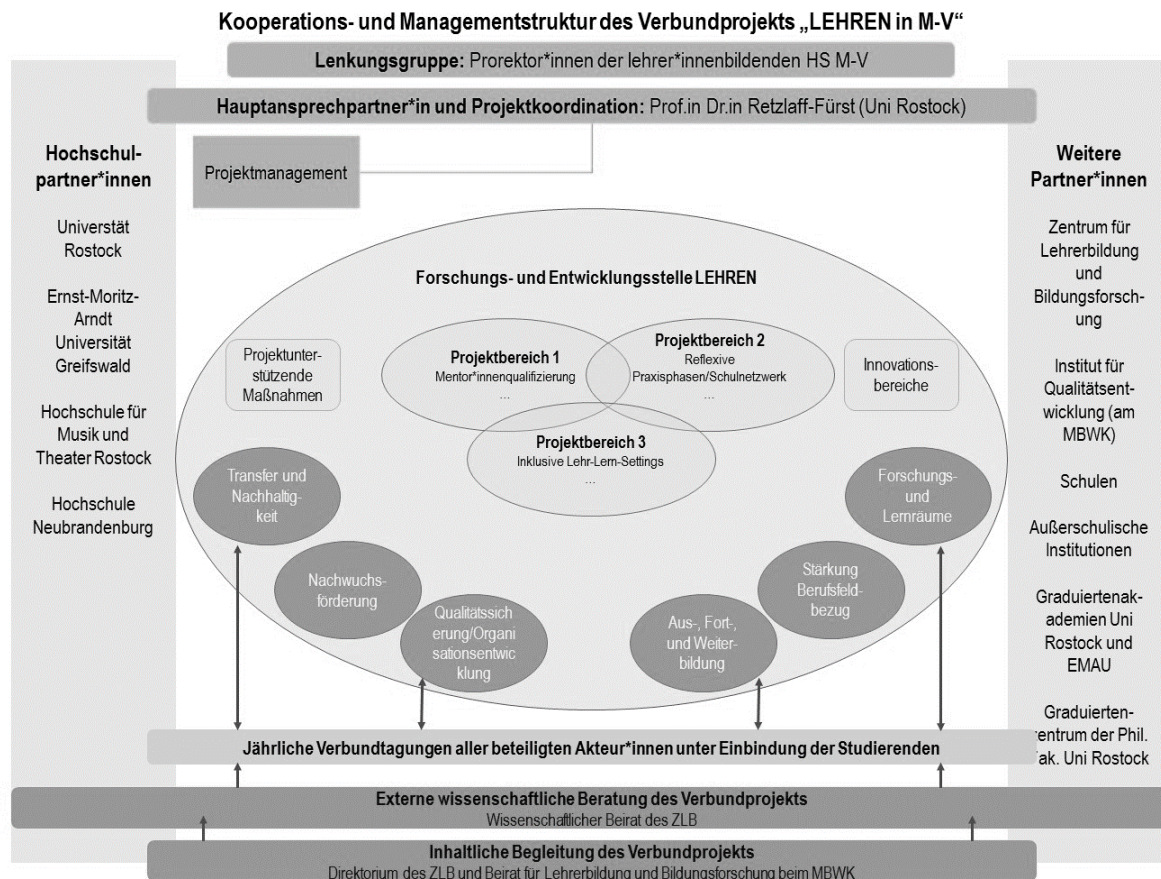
Kooperations- und Managementstruktur des Verbundprojekts „LEHREN in M-V"

Lenkungsgruppe: Prorektor*innen der lehrer*innenbildenden HS M-V

Hauptansprechpartner*in und Projektkoordination: Prof.in Dr.in Retzlaff-Fürst (Uni Rostock)

Projektmanagement

Hochschulpartner*innen

Universität Rostock

Ernst-Moritz-Arndt Universität Greifswald

Hochschule für Musik und Theater Rostock

Hochschule Neubrandenburg

Forschungs- und Entwicklungsstelle LEHREN

Projektunterstützende Maßnahmen

Projektbereich 1
Mentor*innenqualifizierung
...

Projektbereich 2
Reflexive Praxisphasen/Schulnetzwerk
...

Innovationsbereiche

Projektbereich 3
Inklusive Lehr-Lern-Settings
...

Transfer und Nachhaltigkeit

Forschungs- und Lernräume

Nachwuchsförderung

Stärkung Berufsfeldbezug

Qualitätssicherung/Organisationsentwicklung

Aus-, Fort-, und Weiterbildung

Weitere Partner*innen

Zentrum für Lehrerbildung und Bildungsforschung

Institut für Qualitätsentwicklung (am MBWK)

Schulen

Außerschulische Institutionen

Graduiertenakademien Uni Rostock und EMAU

Graduierten-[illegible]entrum der Phil. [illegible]ak. Uni Rostock

Jährliche Verbundtagungen aller beteiligten Akteur*innen unter Einbindung der Studierenden

Externe wissenschaftliche Beratung des Verbundprojekts
Wissenschaftlicher Beirat des ZLB

Inhaltliche Begleitung des Verbundprojekts
Direktorium des ZLB und Beirat für Lehrerbildung und Bildungsforschung beim MBWK